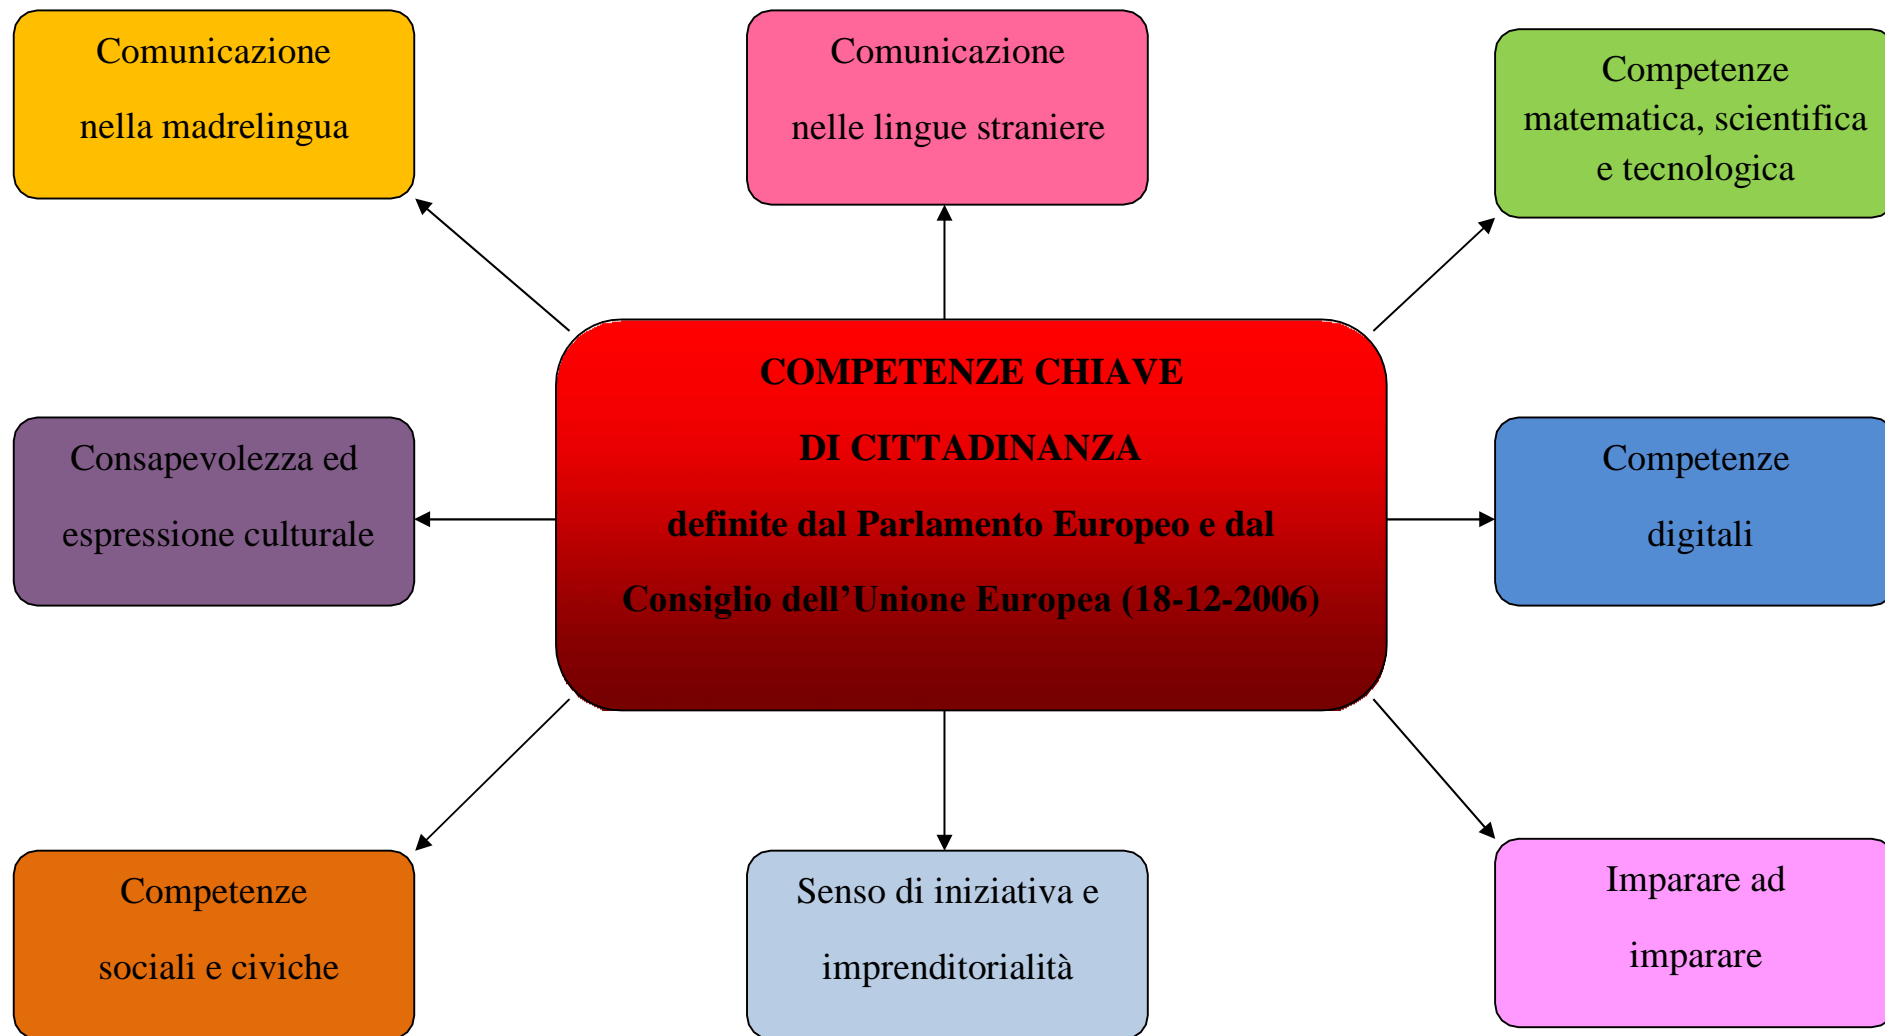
Comunicazione nella madrelingua

Comunicazione nelle lingue straniere

Competenze matematica, scientifica e tecnologica

COMPETENZE CHIAVE DI CITTADINANZA definite dal Parlamento Europeo e dal Consiglio dell'Unione Europea (18-12-2006)

Consapevolezza ed espressione culturale

Competenze digitali

Competenze sociali e civiche

Senso di iniziativa e imprenditorialità

Imparare ad imparare